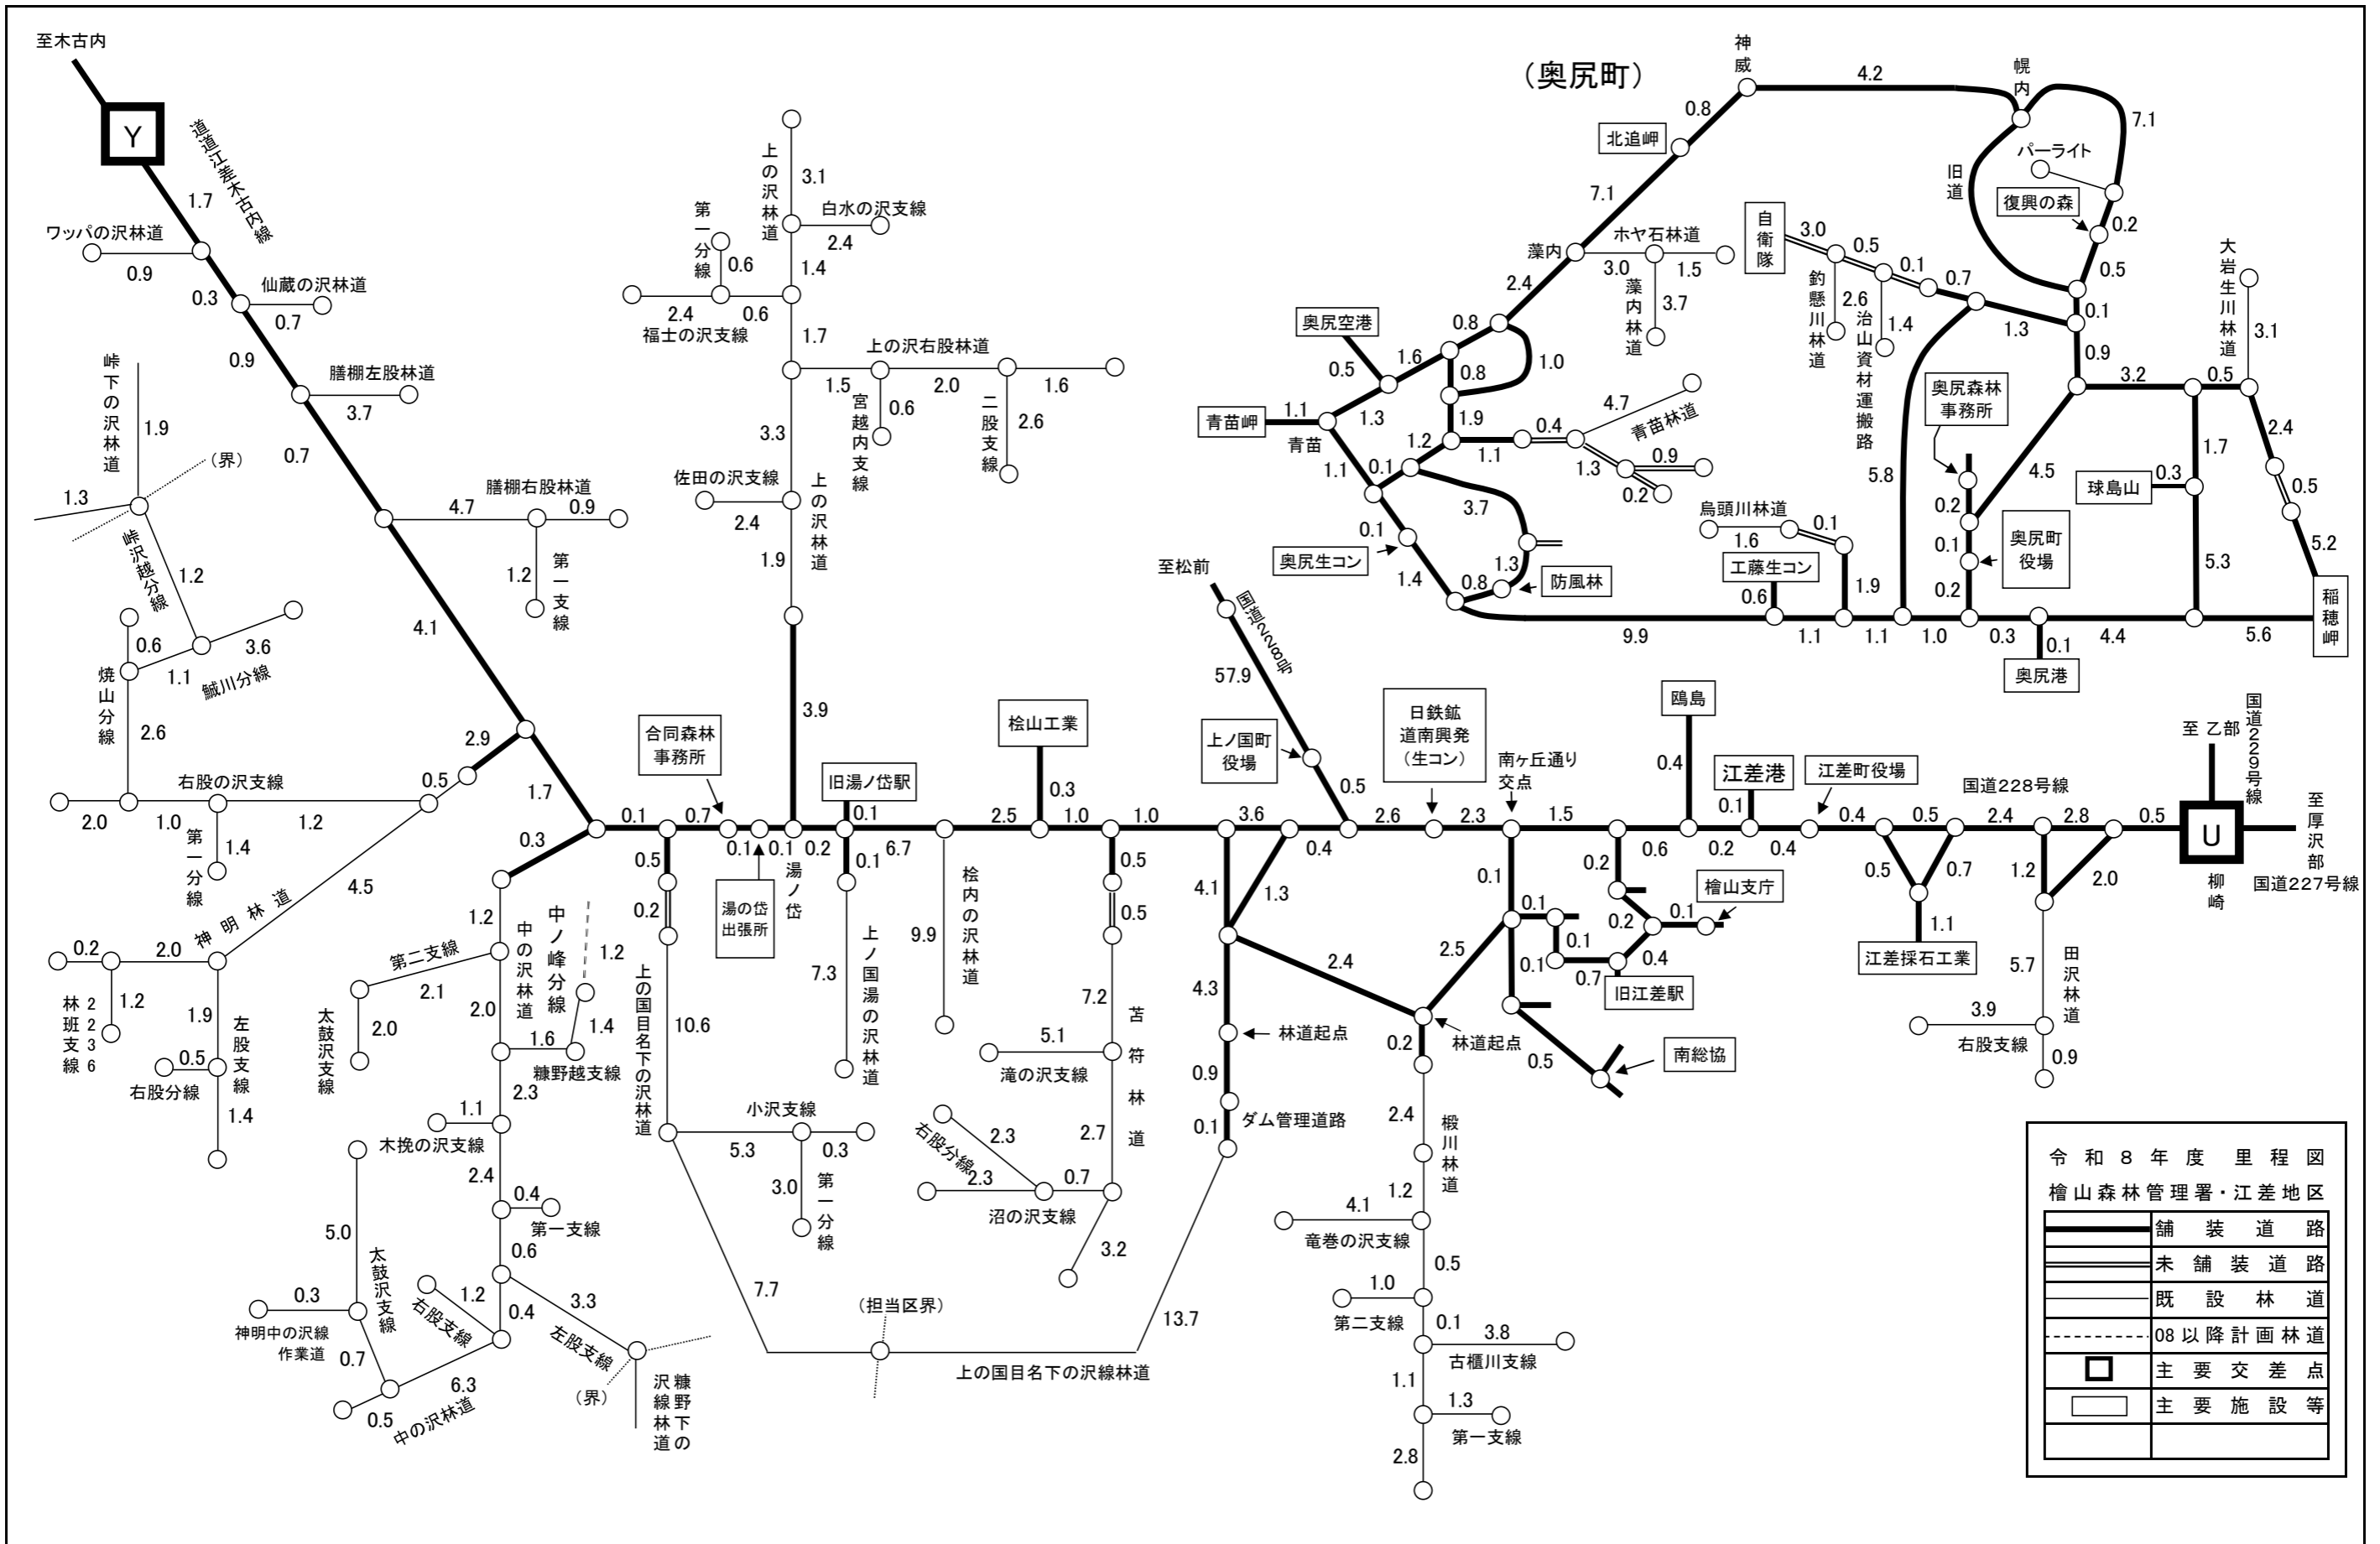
至木古内

Y

道道江差木古内線

1.7

ワッパの沢林道

0.9

0.3

仙蔵の沢林道

0.7

0.9

膳棚左股林道

3.7

峠下の沢林道

1.9

(界)

1.3

峠沢越分線

1.2

0.7

膳棚右股林道

4.7

0.9

1.2

第一支線

4.1

0.6

3.6

焼山分線

1.1

鰔川分線

2.6

右股の沢支線

2.0

1.0

1.2

0.5

2.9

1.7

第一分線

1.4

4.5

0.3

神明林道

0.2

2.0

林班支線 223 6

1.2

1.9

左股支線

0.5

右股分線

1.4

上の沢林道

3.1

白水の沢支線

第一分線

2.4

0.6

1.4

2.4

0.6

福士の沢支線

1.7

上の沢右股林道

1.5

2.0

1.6

宮越内支線

0.6

二股支線

2.6

3.3

佐田の沢支線

2.4

上の沢林道

1.9

3.9

合同森林事務所

旧湯ノ岱駅

桧山工業

0.3

0.1

0.7

0.1

0.1

湯ノ岱

0.2

0.1

6.7

2.5

1.0

1.0

湯の岱出張所

0.5

0.2

上ノ国目名下の沢林道

10.6

上ノ国湯の沢林道

7.3

9.9

桧内の沢林道

0.5

0.5

7.2

苫符林道

5.1

滝の沢支線

2.7

1.2

中の沢林道

中ノ峰分線

1.2

第二支線

2.1

太鼓沢支線

2.0

2.0

1.6

1.4

糠野越支線

2.3

1.1

木挽の沢支線

2.4

0.4

第一支線

0.6

5.0

太鼓沢支線

0.3

神明中の沢線作業道

0.7

右股支線

1.2

0.4

3.3

左股支線

(界)

糠野下の沢線林道

6.3

0.5

中の沢林道

小沢支線

5.3

0.3

3.0

第一分線

右股分線

2.3

2.3

0.7

沼の沢支線

3.2

7.7

(担当区界)

上の国目名下の沢線林道

13.7

至松前

国道228号

57.9

上ノ国町役場

0.5

3.6

0.4

4.1

1.3

4.3

林道起点

0.9

0.1

ダム管理道路

2.4

2.5

林道起点

0.2

2.4

椴川林道

1.2

4.1

竜巻の沢支線

0.5

1.0

第二支線

0.1

3.8

古櫃川支線

1.1

1.3

第一支線

2.8

日鉄鉱道南興発(生コン)

2.6

2.3

南ヶ丘通り交点

1.5

0.1

0.1

0.1

0.1

0.7

0.2

0.2

0.1

0.4

0.6

桧山支庁

旧江差駅

0.5

南総協

鴎島

0.4

江差港

0.1

0.2

0.4

江差町役場

国道228号線

0.4

0.5

2.4

2.8

0.5

0.5

0.7

1.1

江差採石工業

1.2

2.0

5.7

田沢林道

3.9

右股支線

0.9

U

至 乙部

国道229号線

至厚沢部

柳崎

国道227号線

(奥尻町)

神威

4.2

幌内

7.1

0.8

北追岬

7.1

旧道

パーライト

復興の森

0.2

藻内

ホヤ石林道

3.0

1.5

藻内林道

3.7

2.4

自衛隊

3.0

0.5

0.1

0.7

釣懸川林道

2.6

治山資材運搬路

1.4

0.5

0.1

1.3

0.9

奥尻空港

0.8

1.0

0.5

1.6

0.8

1.3

1.9

青苗岬

1.1

青苗

1.2

0.4

4.7

青苗林道

1.1

1.3

0.9

0.2

1.1

0.1

3.7

0.1

奥尻生コン

1.4

0.8

1.3

防風林

9.9

烏頭川林道

0.1

1.6

工藤生コン

0.6

1.9

5.8

奥尻森林事務所

0.2

0.1

奥尻町役場

0.2

4.5

3.2

0.5

大岩生川林道

3.1

1.7

2.4

0.3

球島山

0.5

5.3

5.2

稲穂岬

1.1

1.1

1.0

0.3

0.1

4.4

5.6

奥尻港

令和8年度 里程図

檜山森林管理署・江差地区

舗装道路

未舗装道路

既設林道

08以降計画林道

主要交差点

主要施設等